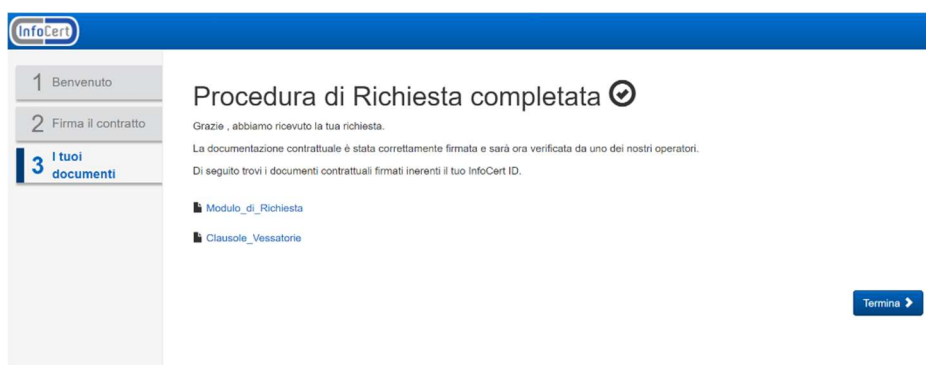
InfoCert

1 Benvenuto

2 Firma il contratto

3 I tuoi documenti

Procedura di Richiesta completata

Grazie , abbiamo ricevuto la tua richiesta.

La documentazione contrattuale è stata correttamente firmata e sarà ora verificata da uno dei nostri operatori.

Di seguito trovi i documenti contrattuali firmati inerenti il tuo InfoCert ID.

Modulo_di_Richiesta

Clausole_Vessatorie

Termina